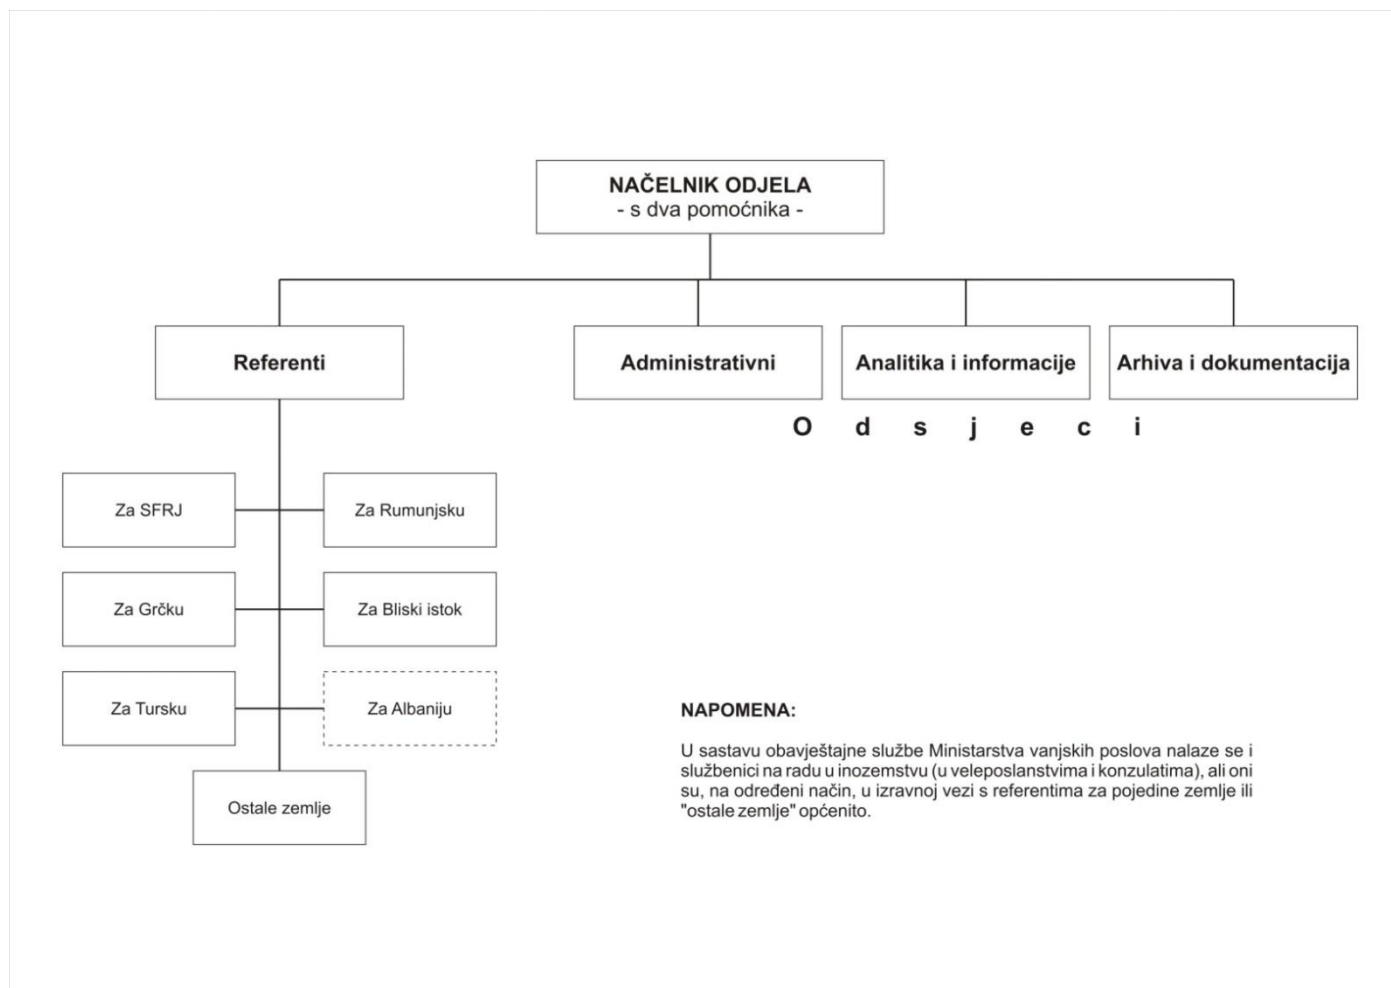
NAČELNIK ODJELA
- s dva pomoćnika -

Referenti

Administrativni

Analitika i informacije

Arhiva i dokumentacija

O d s j e c i

Za SFRJ

Za Rumunjsku

Za Grčku

Za Bliski istok

Za Tursku

Za Albaniju

Ostale zemlje

NAPOMENA:

U sastavu obavještajne službe Ministarstva vanjskih poslova nalaze se i službenici na radu u inozemstvu (u veleposlanstvima i konzulatima), ali oni su, na određeni način, u izravnoj vezi s referentima za pojedine zemlje ili "ostale zemlje" općenito.